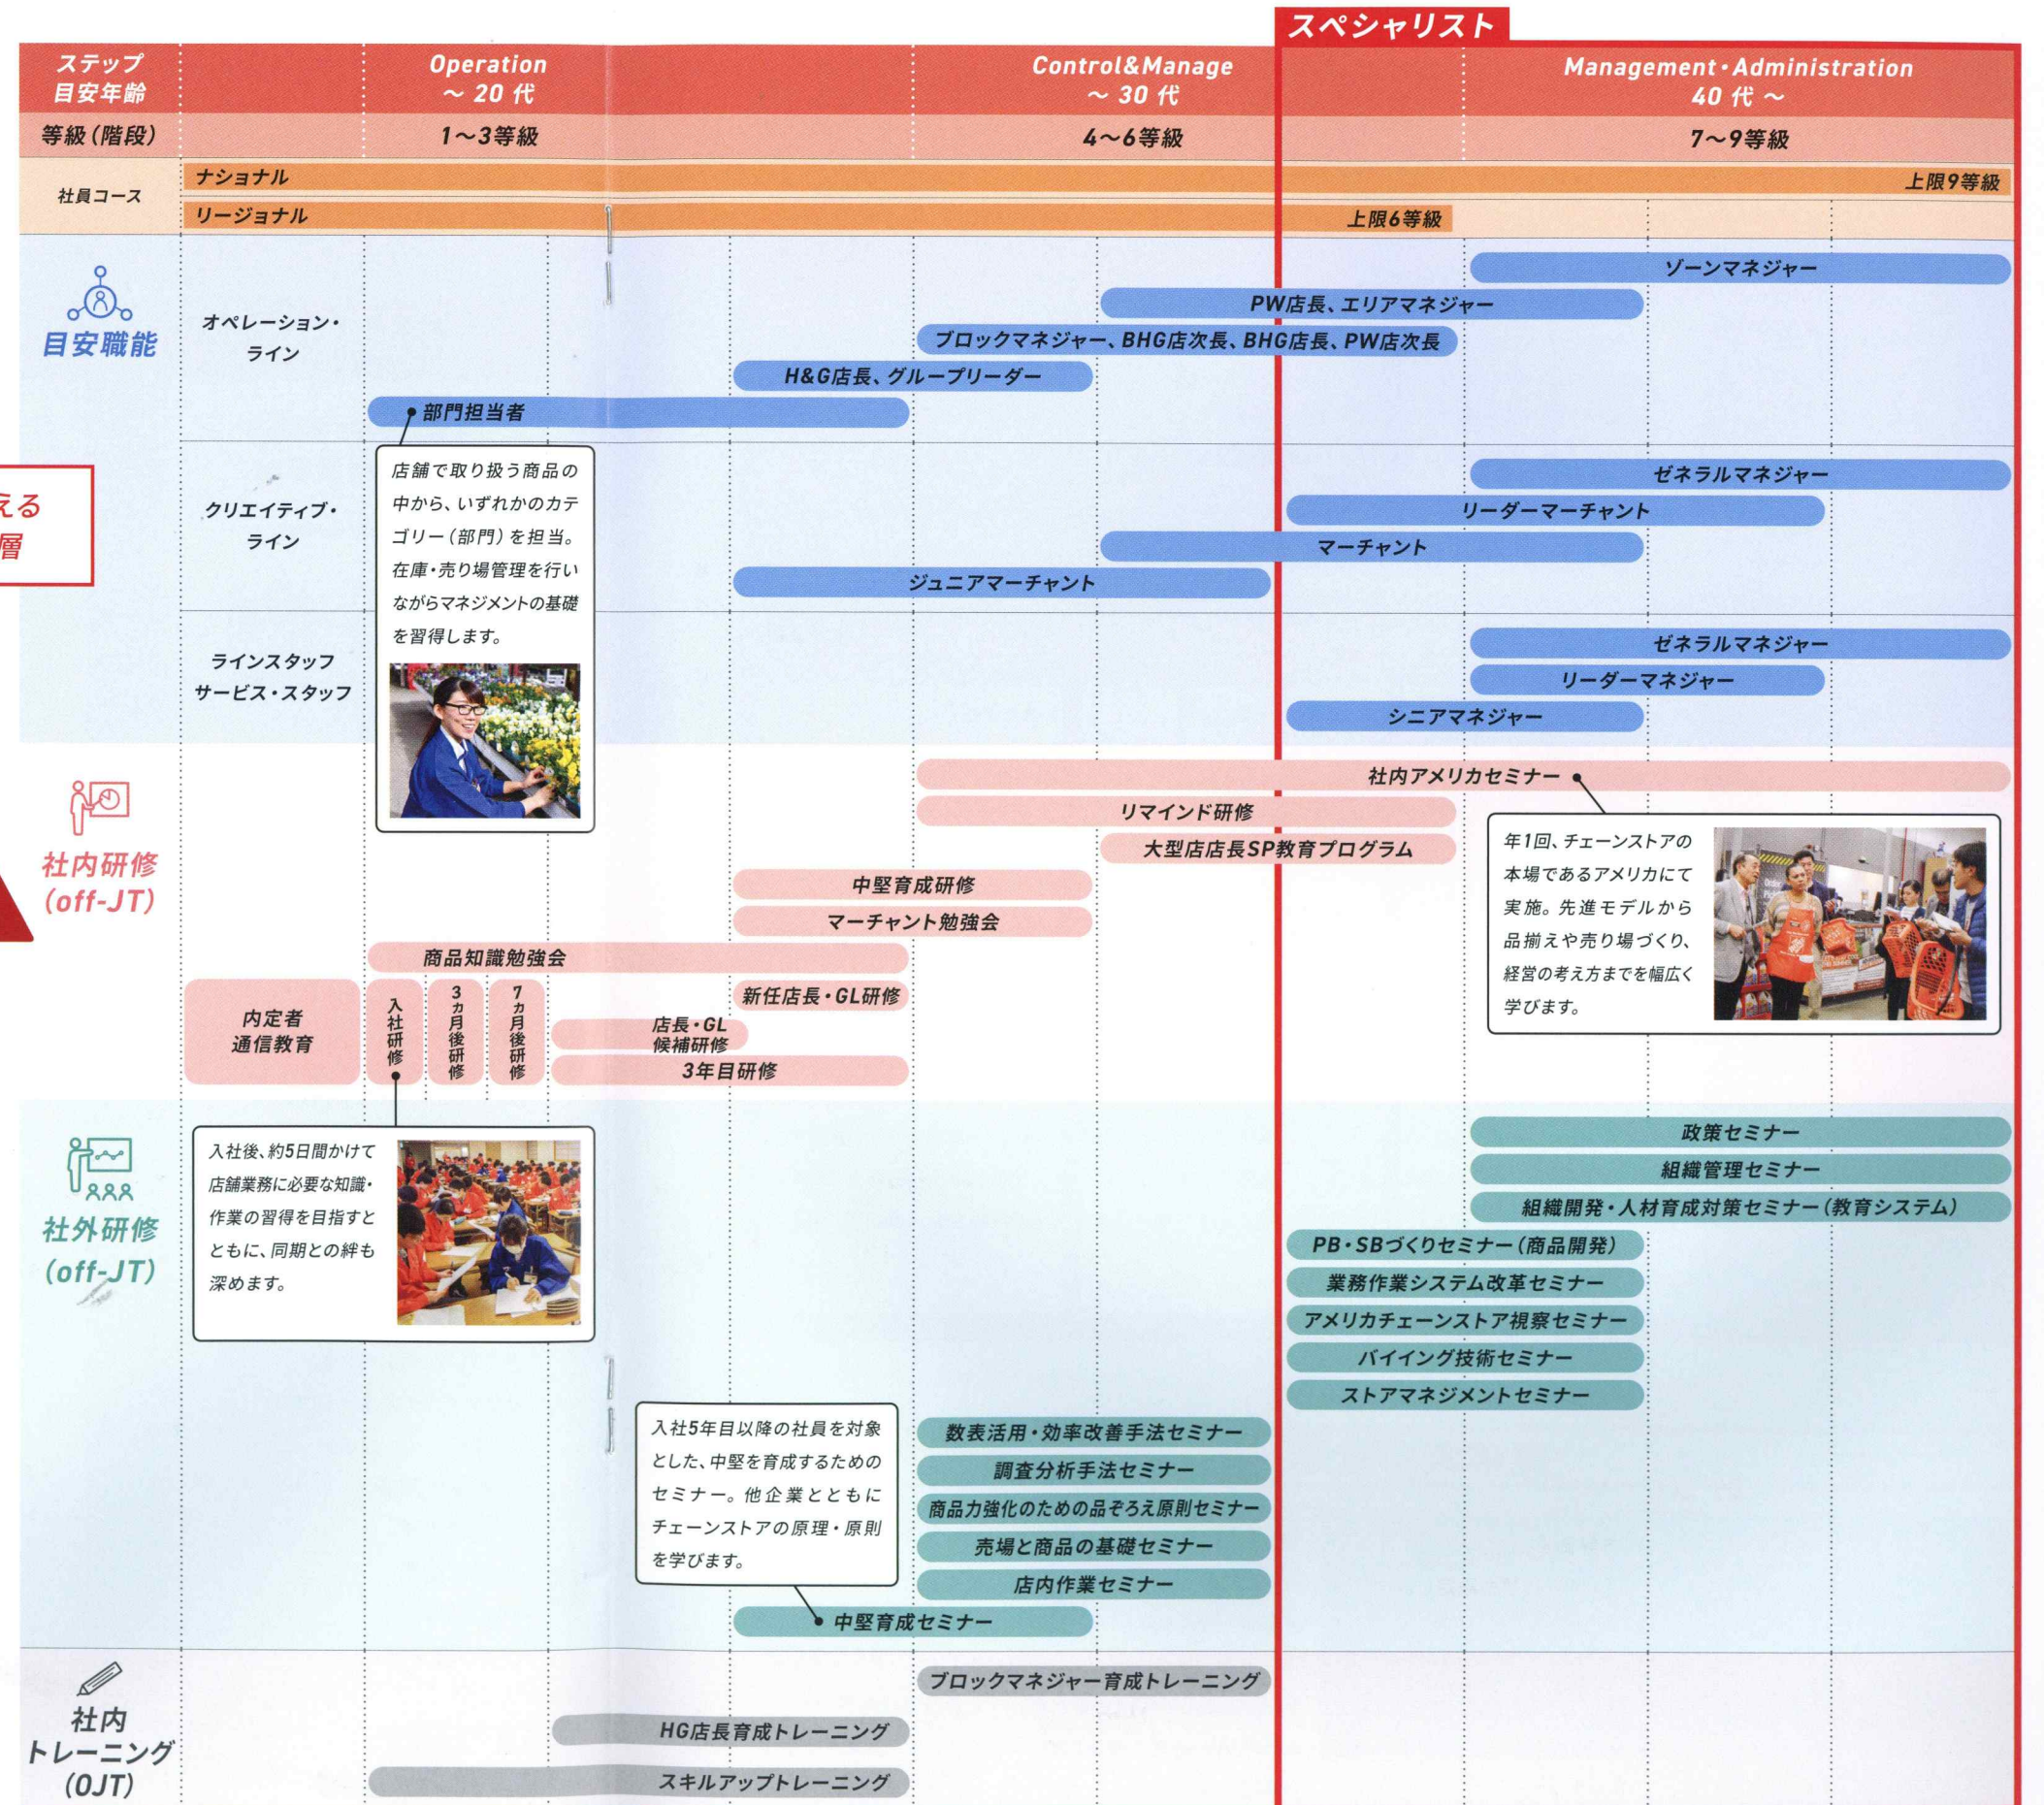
スペシャリスト

| ステップ 目安年齢 | Operation ～20代 | Control&Manage ～30代 | Management・Administration 40代～ |
|---|---|---|---|
| 等級（階段） | 1～3等級 | 4～6等級 | 7～9等級 |

社員コース
ナショナル 上限9等級
リージョナル 上限6等級

える
層

目安職能

オペレーション・ライン
ゾーンマネジャー
PW店長、エリアマネジャー
ブロックマネジャー、BHG店次長、BHG店長、PW店次長
H&G店長、グループリーダー
部門担当者

店舗で取り扱う商品の中から、いずれかのカテゴリー（部門）を担当。在庫・売り場管理を行いながらマネジメントの基礎を習得します。

クリエイティブ・ライン
ゼネラルマネジャー
リーダーマーチャント
マーチャント
ジュニアマーチャント

ラインスタッフ サービス・スタッフ
ゼネラルマネジャー
リーダーマネジャー
シニアマネジャー

社内研修（off-JT）
社内アメリカセミナー
リマインド研修
大型店店長SP教育プログラム
中堅育成研修
マーチャント勉強会
商品知識勉強会
新任店長・GL研修
内定者通信教育
入社研修
3カ月後研修
7カ月後研修
店長・GL候補研修
3年目研修

年1回、チェーンストアの本場であるアメリカにて実施。先進モデルから品揃えや売り場づくり、経営の考え方までを幅広く学びます。

社外研修（off-JT）
入社後、約5日間かけて店舗業務に必要な知識・作業の習得を目指すとともに、同期との絆も深めます。

政策セミナー
組織管理セミナー
組織開発・人材育成対策セミナー（教育システム）
PB・SBづくりセミナー（商品開発）
業務作業システム改革セミナー
アメリカチェーンストア視察セミナー
バイイング技術セミナー
ストアマネジメントセミナー

入社5年目以降の社員を対象とした、中堅を育成するためのセミナー。他企業とともにチェーンストアの原理・原則を学びます。

数表活用・効率改善手法セミナー
調査分析手法セミナー
商品力強化のための品ぞろえ原則セミナー
売場と商品の基礎セミナー
店内作業セミナー
中堅育成セミナー

社内トレーニング（OJT）
ブロックマネジャー育成トレーニング
HG店長育成トレーニング
スキルアップトレーニング